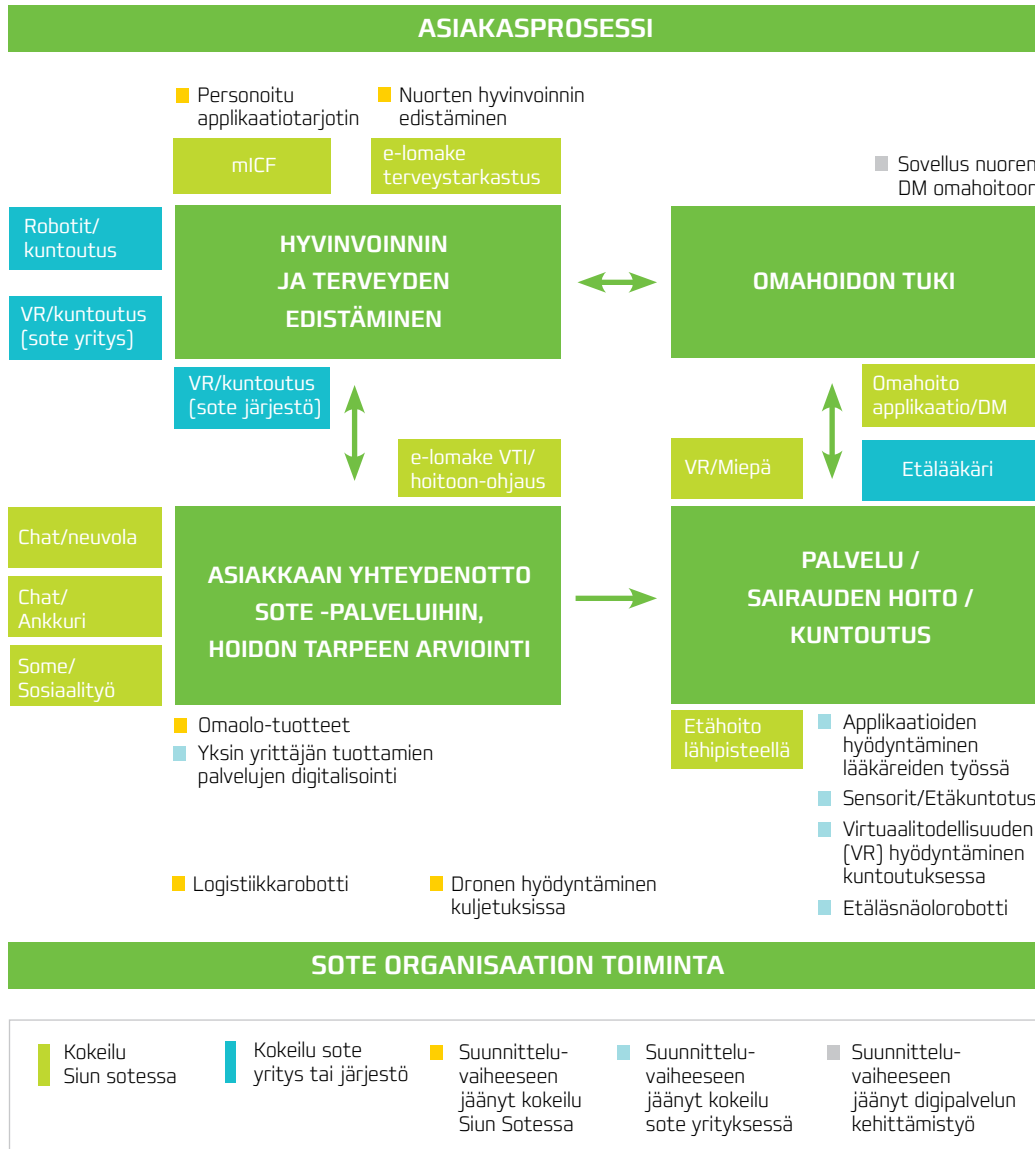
ASIAKASPROSESSI

Personoitu applikaatiotarjotin

Nuorten hyvinvoinnin edistäminen

mICF

e-lomake terveystarkastus

Sovellus nuoren DM omahoitoon

Robotit/ kuntoutus

VR/kuntoutus (sote yritys)

HYVINVOINNIN JA TERVEYDEN EDISTÄMINEN

OMAHOIDON TUKI

VR/kuntoutus (sote järjestö)

Omahoito applikaatio/DM

e-lomake VTI/ hoitoon-ohjaus

VR/Miepä

Etälääkäri

Chat/neuvola

Chat/ Ankkuri

Some/ Sosiaalityö

ASIAKKAAN YHTEYDENOTTO SOTE -PALVELUIHIN, HOIDON TARPEEN ARVIOINTI

PALVELU / SAIRAUDEN HOITO / KUNTOUTUS

Omaolo-tuotteet

Yksin yrittäjän tuottamien palvelujen digitalisointi

Etähoito lähipisteellä

Applikaatioiden hyödyntäminen lääkäreiden työssä

Sensorit/Etäkuntotus

Virtuaalitodellisuuden (VR) hyödyntäminen kuntoutuksessa

Logistiikkarobotti

Dronen hyödyntäminen kuljetuksissa

Etäläsnäolorobotti

SOTE ORGANISAATION TOIMINTA

Kokeilu Siun sotessa

Kokeilu sote yritys tai järjestö

Suunnittelu-vaiheeseen jäänyt kokeilu Siun Sotessa

Suunnittelu-vaiheeseen jäänyt kokeilu sote yrityksessä

Suunnittelu-vaiheeseen jäänyt digipalvelun kehittämistyö